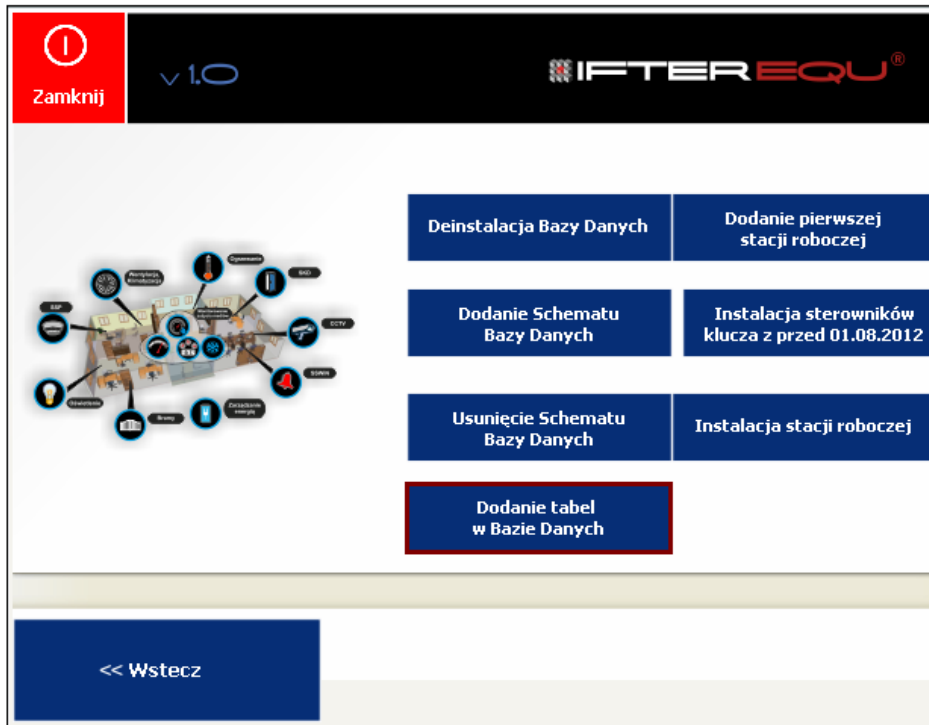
Zamknij

v1.0

IFTEREQU®

Deinstalacja Bazy Danych

Dodanie pierwszej stacji roboczej

Dodanie Schematu Bazy Danych

Instalacja sterowników klucza z przed 01.08.2012

Usunięcie Schematu Bazy Danych

Instalacja stacji roboczej

Dodanie tabel w Bazie Danych

<< Wstecz